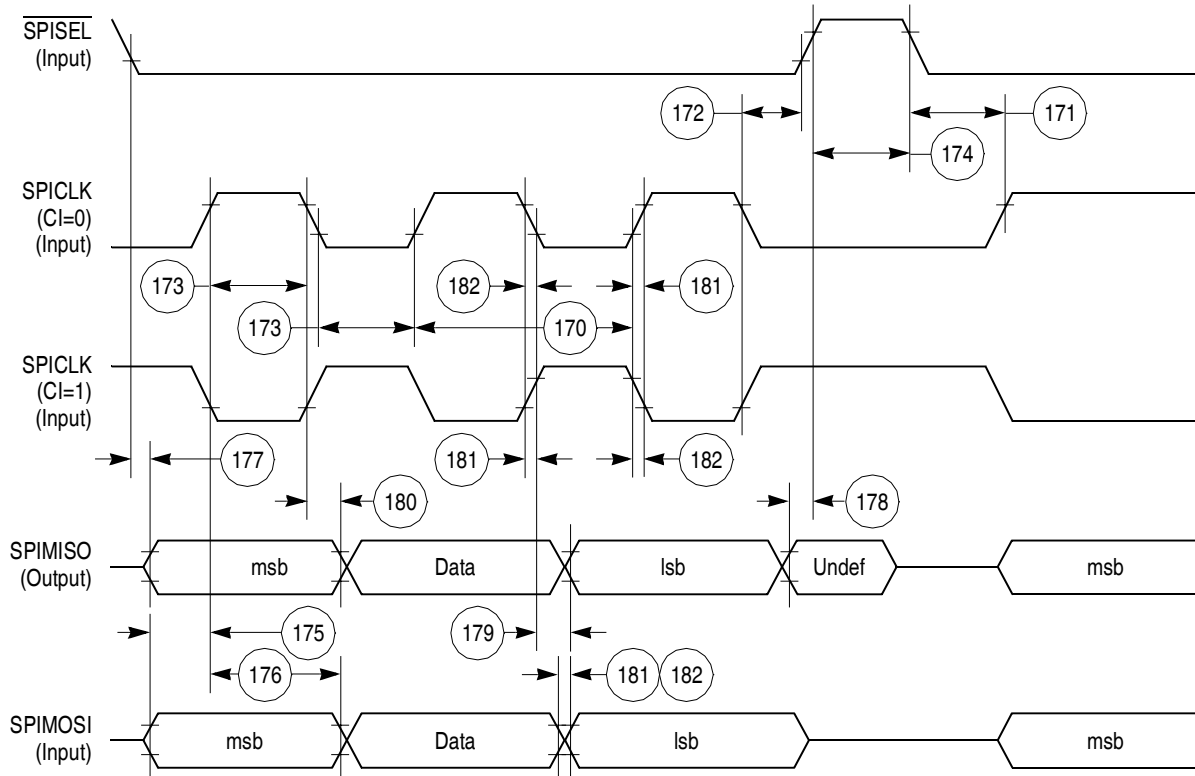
$\overline{SPISEL}$
(Input)

172

171

174

SPICLK
(CI=0)
(Input)

173

182

181

173

170

SPICLK
(CI=1)
(Input)

177

181

182

180

178

SPIMISO
(Output)

msb

Data

lsb

Undef

msb

175

179

176

181

182

SPIMOSI
(Input)

msb

Data

lsb

msb